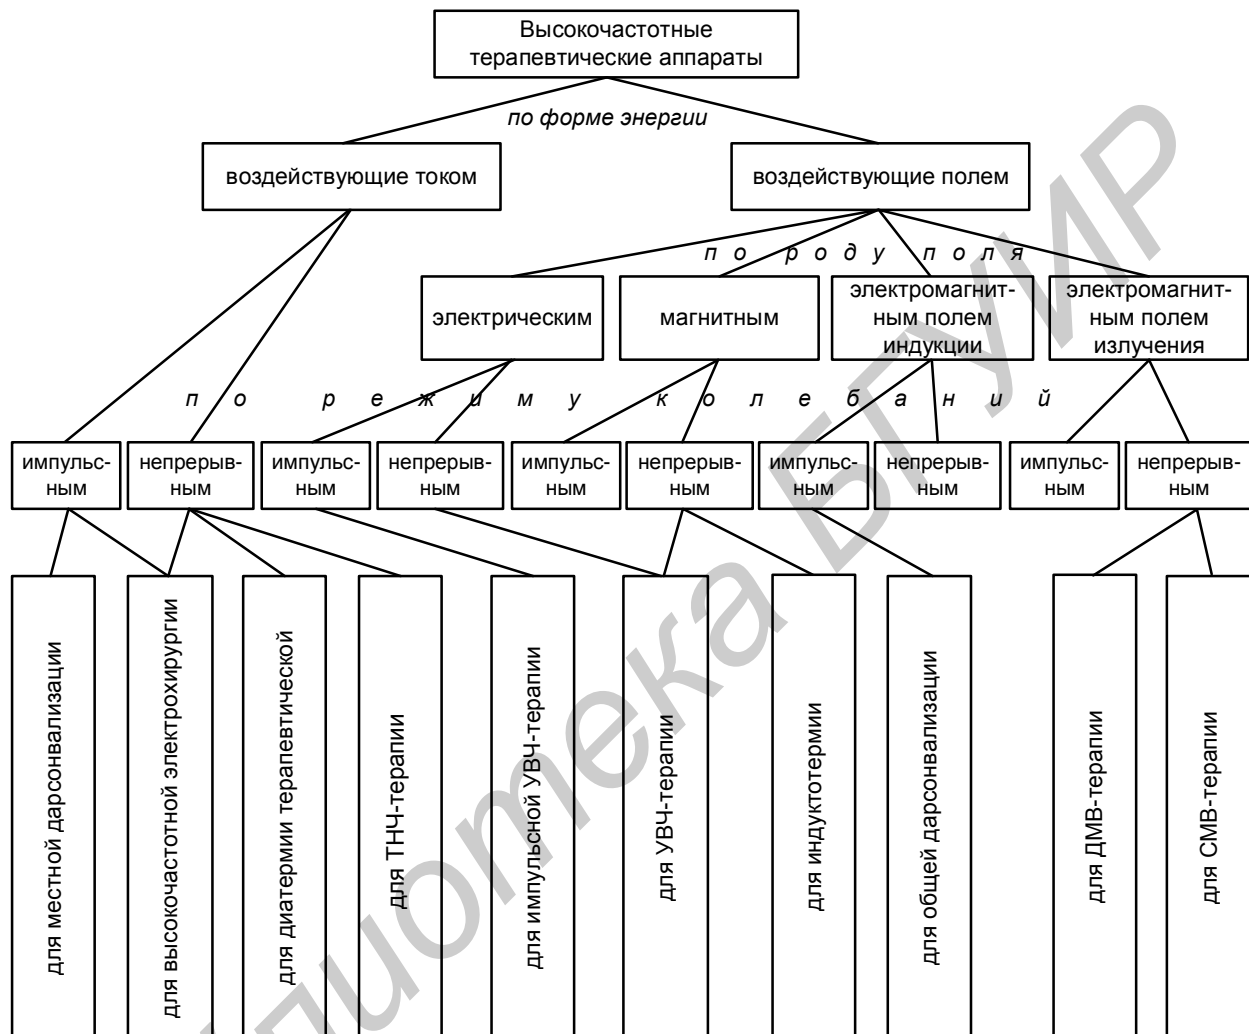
Высокочастотные терапевтические аппараты

по форме энергии

воздействующие током

воздействующие полем

по роду поля

электрическим

магнитным

электромагнитным полем индукции

электромагнитным полем излучения

по режиму колебаний

импульсным

непрерывным

импульсным

непрерывным

импульсным

непрерывным

импульсным

непрерывным

импульсным

непрерывным

для местной дарсонвализации

для высокочастотной электрохирургии

для диатермии терапевтической

для ТНЧ-терапии

для импульсной УВЧ-терапии

для УВЧ-терапии

для индуктотермии

для общей дарсонвализации

для ДМВ-терапии

для СМВ-терапии

Библиотека БГУИР